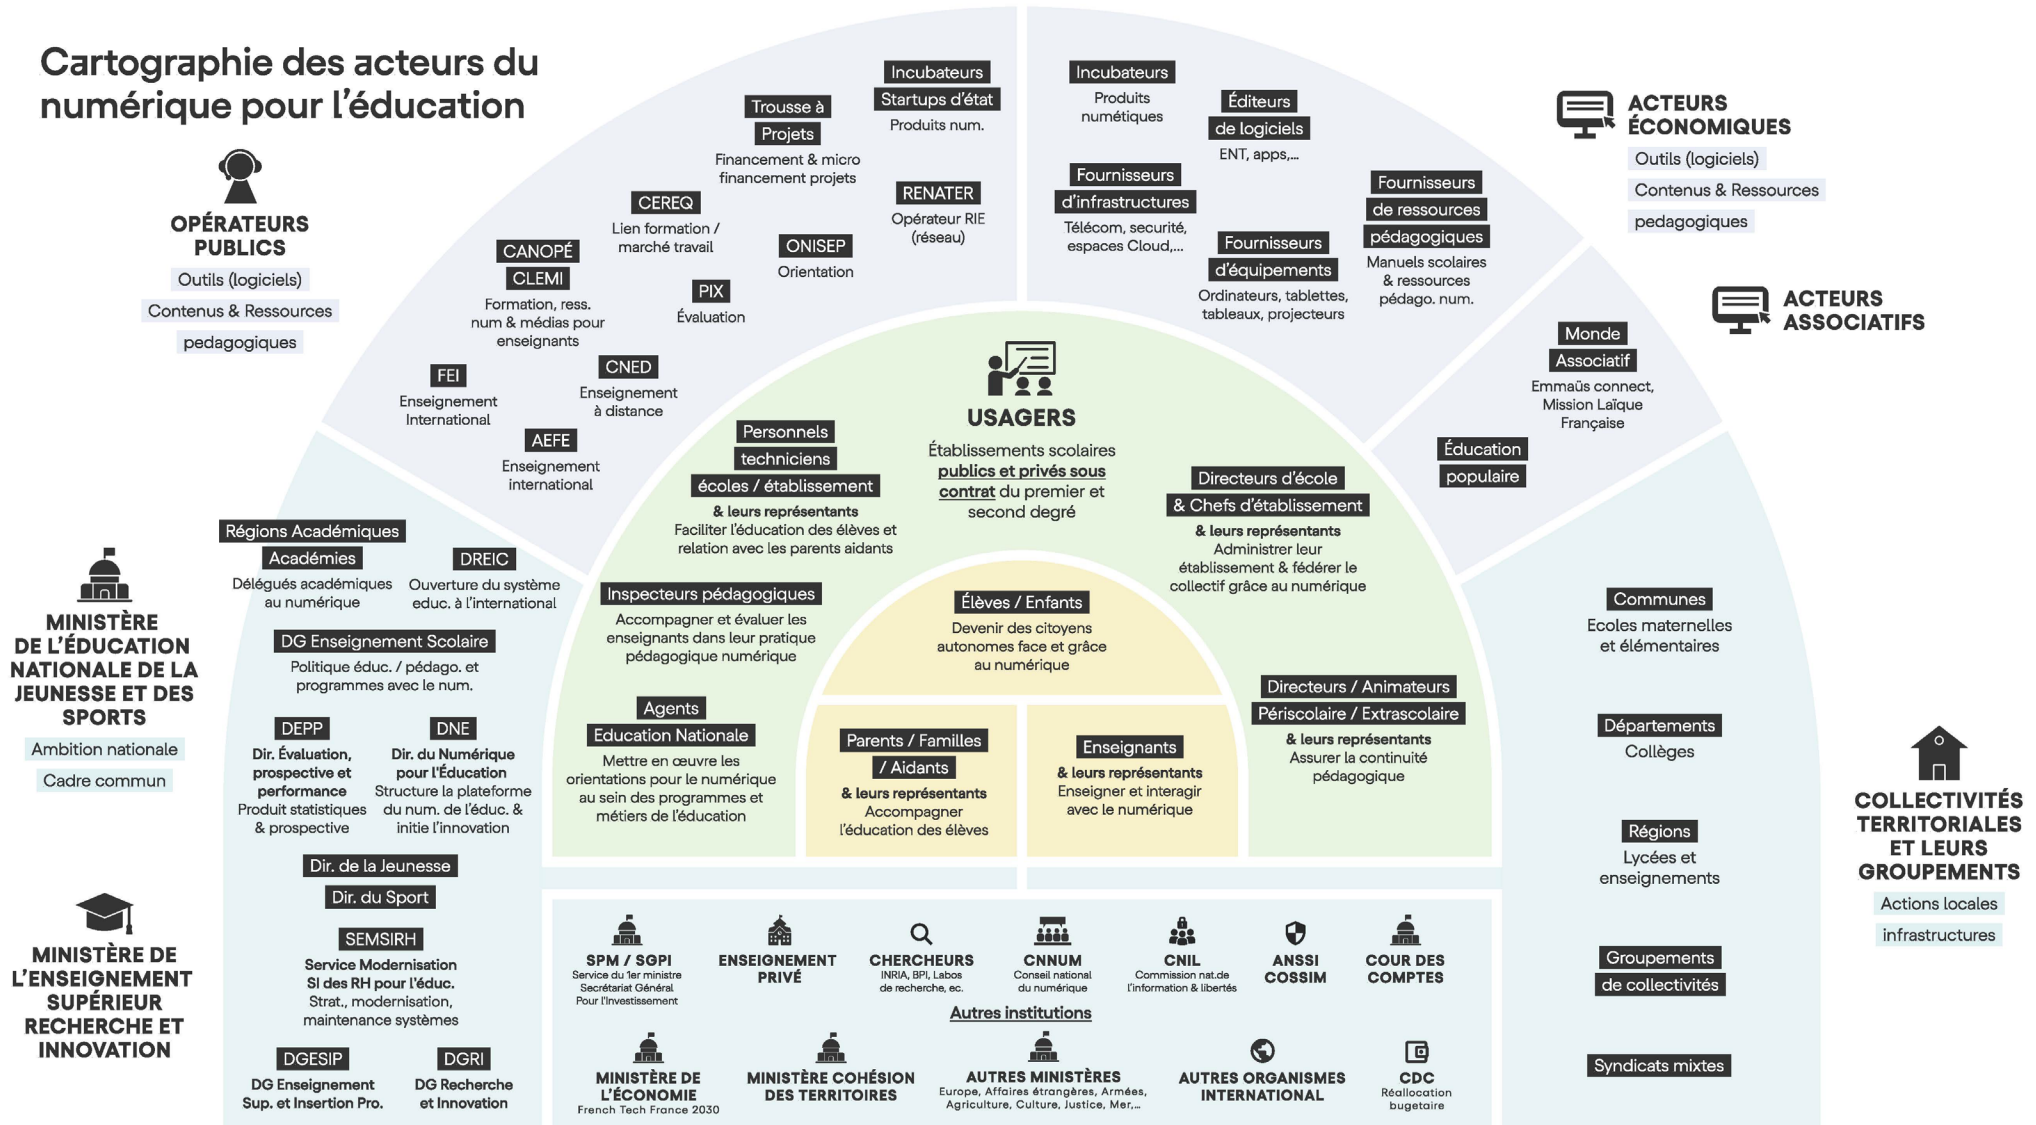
Cartographie des acteurs du numérique pour l'éducation

OPÉRATEURS PUBLICS
Outils (logiciels)
Contenus & Ressources
pedagogiques

Trousse à Projets
Financement & micro financement projets

Incubateurs
Startups d'état
Produits num.

CEREQ
Lien formation / marché travail

RENATER
Opérateur RIE (réseau)

CANOPÉ
CLEMI
Formation, ress. num & médias pour enseignants

ONISEP
Orientation

PIX
Évaluation

FEI
Enseignement International

CNED
Enseignement à distance

AEFE
Enseignement international

Incubateurs
Produits numétiques

Éditeurs de logiciels
ENT, apps,...

Fournisseurs d'infrastructures
Télécom, securité, espaces Cloud,...

Fournisseurs d'équipements
Ordinateurs, tablettes, tableaux, projecteurs

Fournisseurs de ressources pédagogiques
Manuels scolaires & ressources pédago. num.

ACTEURS ÉCONOMIQUES
Outils (logiciels)
Contenus & Ressources
pedagogiques

ACTEURS ASSOCIATIFS

Monde Associatif
Emmaüs connect, Mission Laïque Française

Éducation populaire

USAGERS
Établissements scolaires publics et privés sous contrat du premier et second degré

Personnels techniciens écoles / établissement
& leurs représentants
Faciliter l'éducation des élèves et relation avec les parents aidants

Directeurs d'école & Chefs d'établissement
& leurs représentants
Administrer leur établissement & fédérer le collectif grâce au numérique

Inspecteurs pédagogiques
Accompagner et évaluer les enseignants dans leur pratique pédagogique numérique

Élèves / Enfants
Devenir des citoyens autonomes face et grâce au numérique

Directeurs / Animateurs
Périscolaire / Extrascolaire
& leurs représentants
Assurer la continuité pédagogique

Agents
Education Nationale
Mettre en œuvre les orientations pour le numérique au sein des programmes et métiers de l'éducation

Parents / Familles / Aidants
& leurs représentants
Accompagner l'éducation des élèves

Enseignants
& leurs représentants
Enseigner et interagir avec le numérique

Régions Académiques
Académies
Délégués académiques au numérique

DREIC
Ouverture du système educ. à l'international

MINISTÈRE DE L'ÉDUCATION NATIONALE DE LA JEUNESSE ET DES SPORTS
Ambition nationale
Cadre commun

DG Enseignement Scolaire
Politique éduc. / pédago. et programmes avec le num.

DEPP
Dir. Évaluation, prospective et performance
Produit statistiques & prospective

DNE
Dir. du Numérique pour l'Éducation
Structure la plateforme du num. de l'éduc. & initie l'innovation

Dir. de la Jeunesse
Dir. du Sport

SEMSIRH
Service Modernisation SI des RH pour l'éduc.
Strat., modernisation, maintenance systèmes

MINISTÈRE DE L'ENSEIGNEMENT SUPÉRIEUR RECHERCHE ET INNOVATION

DGESIP
DG Enseignement Sup. et Insertion Pro.

DGRI
DG Recherche et Innovation

SPM / SGPI
Service du 1er ministre Secrétariat Général Pour l'Investissement

ENSEIGNEMENT PRIVÉ

CHERCHEURS
INRIA, BPI, Labos de recherche, ec.

CNNUM
Conseil national du numérique

CNIL
Commission nat.de l'information & libertés

ANSSI COSSIM

COUR DES COMPTES

Autres institutions

MINISTÈRE DE L'ÉCONOMIE
French Tech France 2030

MINISTÈRE COHÉSION DES TERRITOIRES

AUTRES MINISTÈRES
Europe, Affaires étrangères, Armées, Agriculture, Culture, Justice, Mer,...

AUTRES ORGANISMES INTERNATIONAL

CDC
Réallocation bugetaire

Communes
Ecoles maternelles et élémentaires

Départements
Collèges

Régions
Lycées et enseignements

Groupements de collectivités

Syndicats mixtes

COLLECTIVITÉS TERRITORIALES ET LEURS GROUPEMENTS
Actions locales
infrastructures